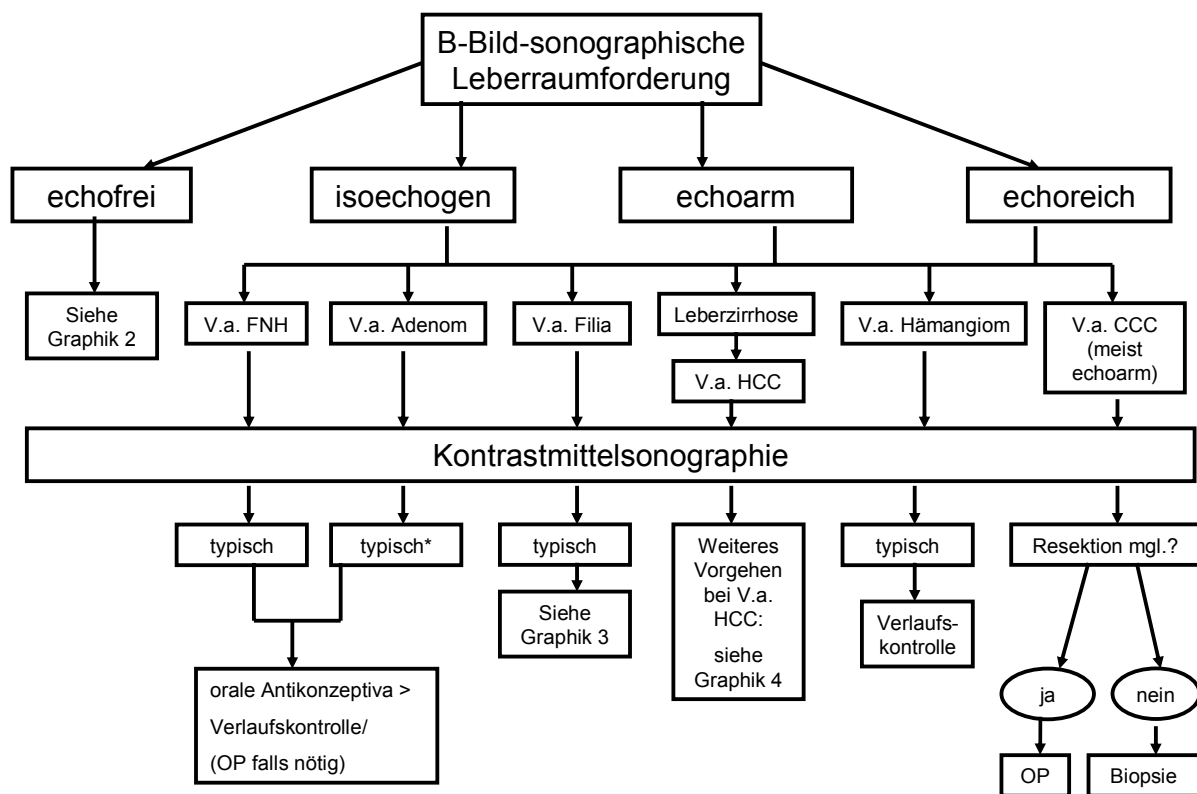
B-Bild-sonographische Leberraumforderung

echofrei

isoechogen

echoarm

echoreich

Siehe Graphik 2

V.a. FNH

V.a. Adenom

V.a. Filia

Leberzirrhose

V.a. HCC

V.a. Hämangiom

V.a. CCC (meist echoarm)

Kontrastmittelsonographie

typisch

typisch*

typisch

Siehe Graphik 3

Weiteres Vorgehen bei V.a. HCC:

siehe Graphik 4

typisch

Verlaufskontrolle

Resektion mgl.?

orale Antikonzeptiva > Verlaufskontrolle/ (OP falls nötig)

ja

nein

OP

Biopsie